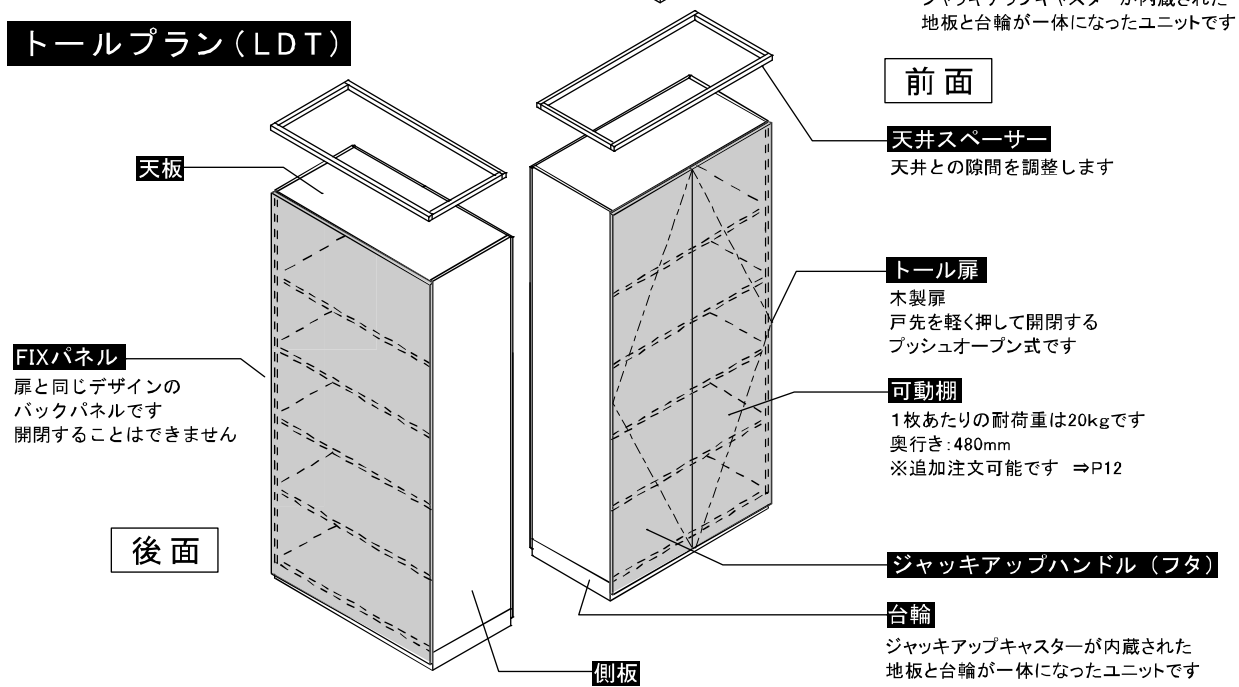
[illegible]
地板と台輪が一体になったユニットです

トールプラン（LDT）

前面

天板

天井スペーサー
天井との隙間を調整します

トール扉
木製扉
戸先を軽く押して開閉する
プッシュオープン式です

FIXパネル
扉と同じデザインの
バックパネルです
開閉することはできません

可動棚
1枚あたりの耐荷重は20kgです
奥行き:480mm
※追加注文可能です ⇒P12

後面

ジャッキアップハンドル（フタ）

台輪
ジャッキアップキャスターが内蔵された
地板と台輪が一体になったユニットです

側板